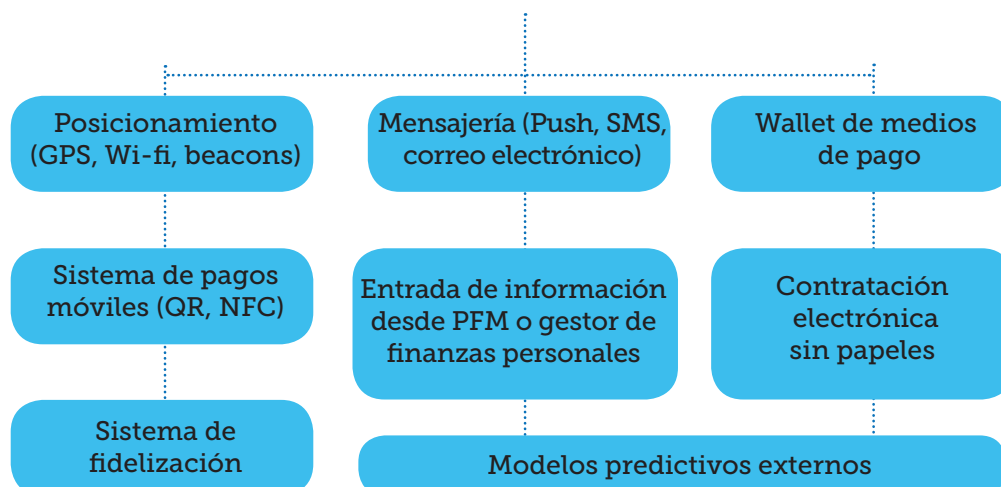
Posicionamiento (GPS, Wi-fi, beacons)

Mensajería (Push, SMS, correo electrónico)

Wallet de medios de pago

Sistema de pagos móviles (QR, NFC)

Entrada de información desde PFM o gestor de finanzas personales

Contratación electrónica sin papeles

Sistema de fidelización

Modelos predictivos externos